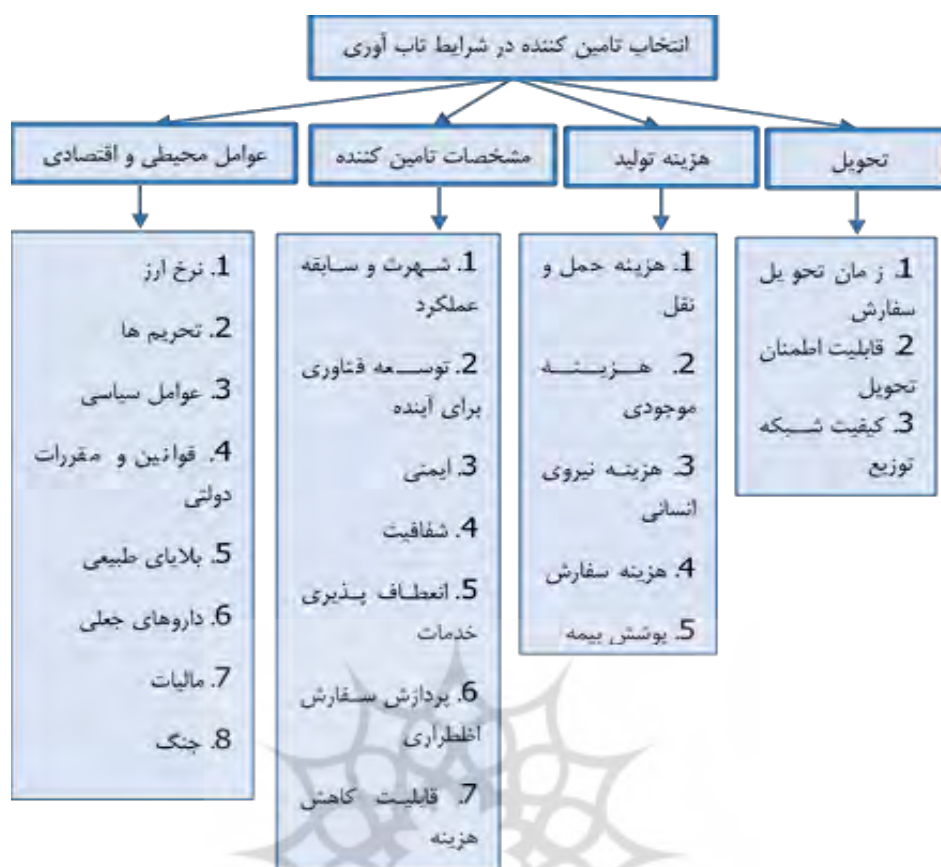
انتخاب تامین کننده در شرایط تاب آوری

تحویل

1. زمان تحویل سفارش
2. قابلیت اطمنان تحویل
3. کیفیت شبکه توزیع

هزینه تولید

1. هزینه حمل و نقل
2. هزینه موجودی
3. هزینه نیروی انسانی
4. هزینه سفارش
5. پوشش بیمه

مشخصات تامین کننده

1. شهرت و سابقه عملکرد
2. توسعه فناوری برای آینده
3. ایمنی
4. شفافیت
5. انعطاف پذیری خدمات
6. پردازش سفارش اظطراری
7. قابلیت کاهش هزینه

عوامل محیطی و اقتصادی

1. نرخ ارز
2. تحریم ها
3. عوامل سیاسی
4. قوانین و مقررات دولتی
5. بلایای طبیعی
6. داروهای جعلی
7. مالیات
8. جنگ